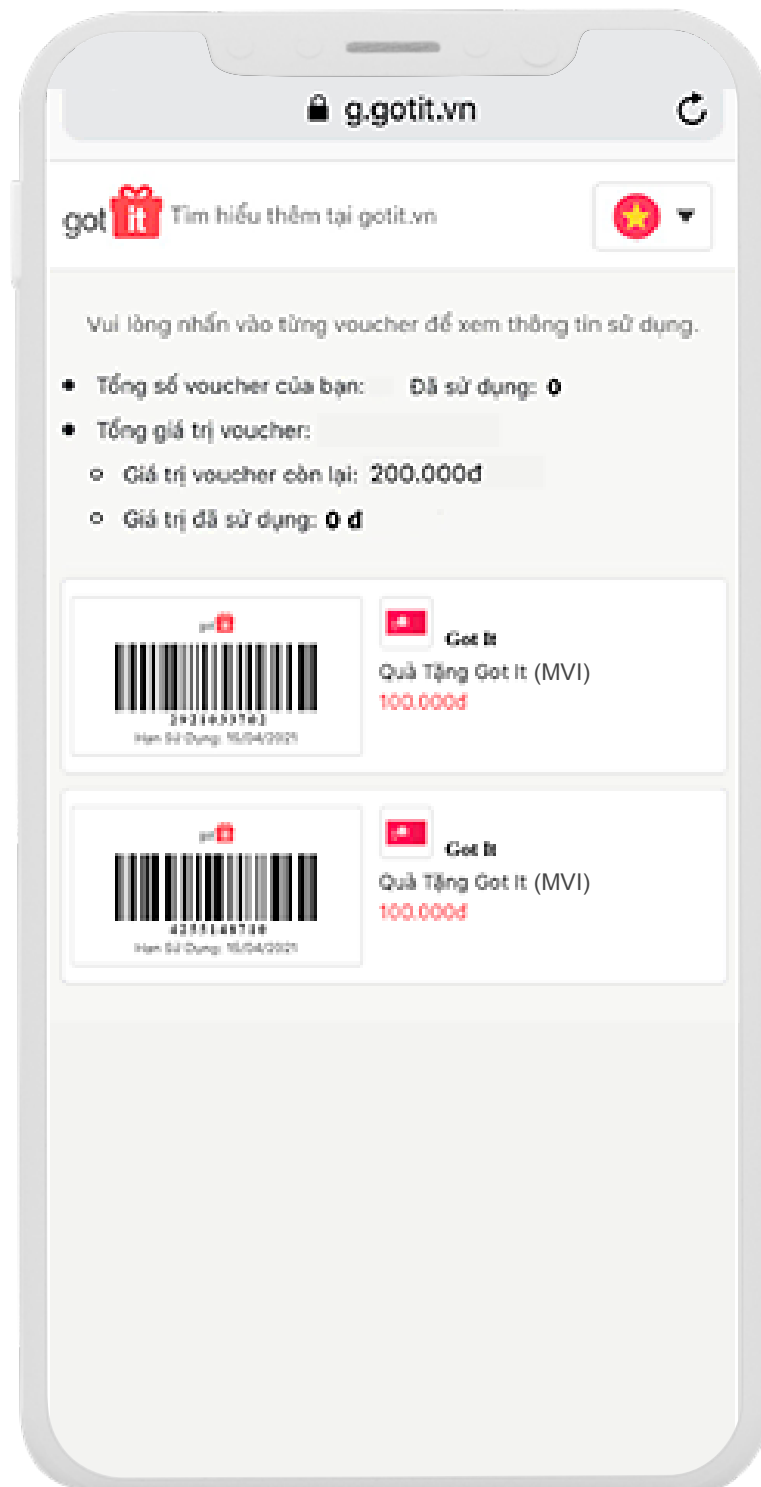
g.gotit.vn

got it Tìm hiểu thêm tại gotit.vn

Vui lòng nhấn vào từng voucher để xem thông tin sử dụng.

- Tổng số voucher của bạn: Đã sử dụng: 0
- Tổng giá trị voucher:
  - Giá trị voucher còn lại: 200.000đ
  - Giá trị đã sử dụng: 0 đ

got it
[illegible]
Hạn Sử Dụng: 15/04/2021

Got It
Quà Tặng Got It (MVI)
100.000đ

got it
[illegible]
Hạn Sử Dụng: 15/04/2021

Got It
Quà Tặng Got It (MVI)
100.000đ